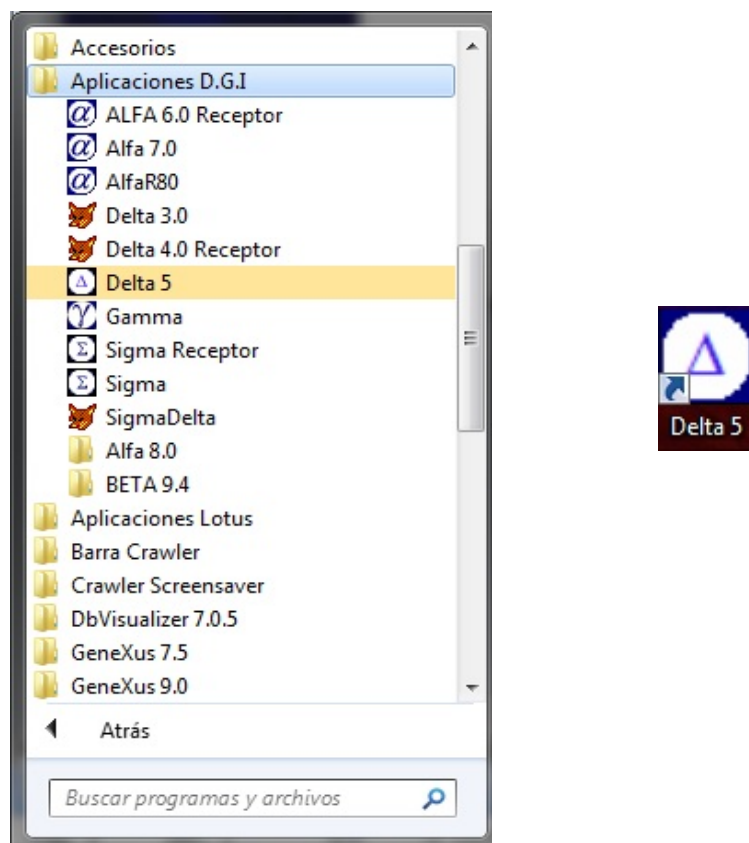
Accesorios
Aplicaciones D.G.I
ALFA 6.0 Receptor
Alfa 7.0
AlfaR80
Delta 3.0
Delta 4.0 Receptor
Delta 5
Gamma
Sigma Receptor
Sigma
SigmaDelta
Alfa 8.0
BETA 9.4
Aplicaciones Lotus
Barra Crawler
Crawler Screensaver
DbVisualizer 7.0.5
GeneXus 7.5
GeneXus 9.0
Atrás
Buscar programas y archivos

Delta 5